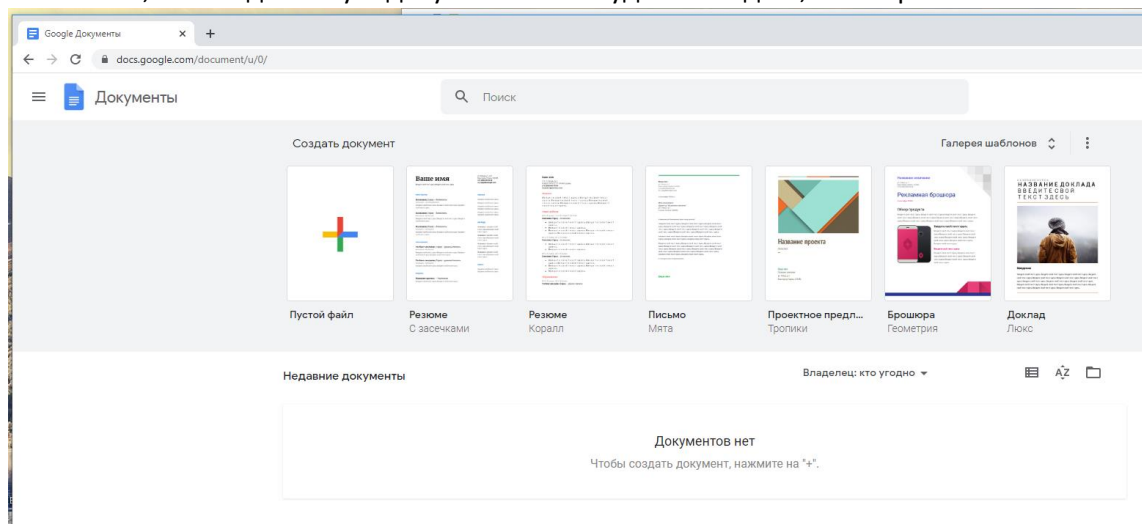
Google Документы
docs.google.com/document/u/0/
Документы
Поиск
Создать документ
Галерея шаблонов
Ваше имя
Название проекта
Рекламная брошюра
НАЗВАНИЕ ДОКЛАДА ВВЕДИТЕ СВОЙ ТЕКСТ ЗДЕСЬ
Пустой файл
Резюме
С засечками
Резюме
Коралл
Письмо
Мята
Проектное предл...
Тропики
Брошюра
Геометрия
Доклад
Люкс
Недавние документы
Владелец: кто угодно
Документов нет
Чтобы создать документ, нажмите на "+".